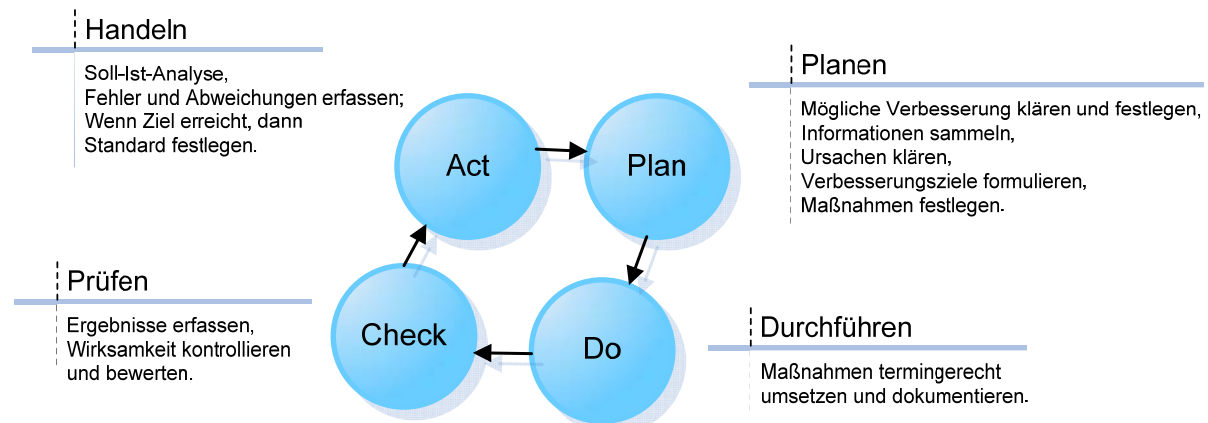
Handeln

Soll-Ist-Analyse,
Fehler und Abweichungen erfassen;
Wenn Ziel erreicht, dann
Standard festlegen.

Planen

Mögliche Verbesserung klären und festlegen,
Informationen sammeln,
Ursachen klären,
Verbesserungsziele formulieren,
Maßnahmen festlegen.

Act

Plan

Check

Do

Prüfen

Ergebnisse erfassen,
Wirksamkeit kontrollieren
und bewerten.

Durchführen

Maßnahmen termingerecht
umsetzen und dokumentieren.